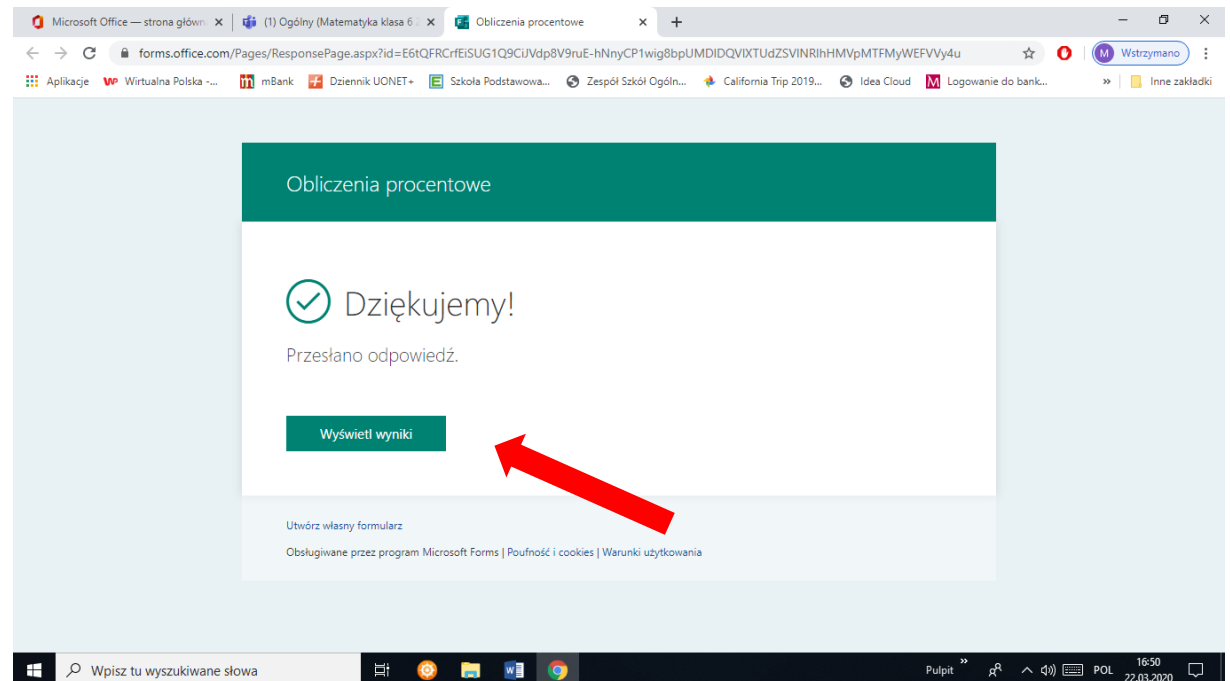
Microsoft Office — strona główn ×
(1) Ogólny (Matematyka klasa 6 ×
Obliczenia procentowe ×
+

forms.office.com/Pages/ResponsePage.aspx?id=E6tQFRCrfEiSUG1Q9CiJVdp8V9ruE-hNnyCP1wig8bpUMDIDQVIXTUdZSVINRlhHMVpMTFMyWEFVVy4u

M Wstrzymano

Aplikacje Wirtualna Polska -... mBank Dziennik UONET+ Szkoła Podstawowa... Zespół Szkół Ogóln... California Trip 2019... Idea Cloud Logowanie do bank... » Inne zakładki

Obliczenia procentowe

Dziękujemy!

Przesłano odpowiedź.

Wyświetl wyniki

Utwórz własny formularz

Obsługiwane przez program Microsoft Forms | Poufność i cookies | Warunki użytkowania

Wpisz tu wyszukiwane słowa

Pulpit » POL 16:50 22.03.2020